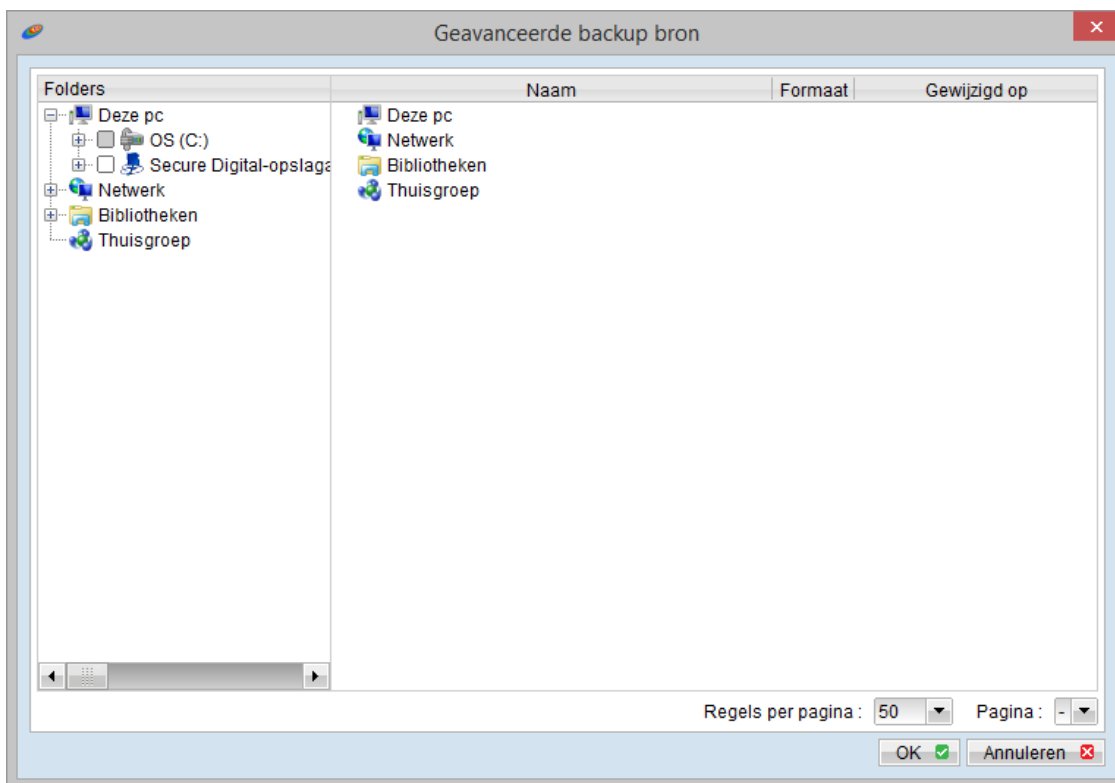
Geavanceerde backup bron

Folders
Deze pc
OS (C:)
Secure Digital-opslaga
Netwerk
Bibliotheken
Thuisgroep

| Naam | Formaat | Gewijzigd op |
|---|---|---|
| Deze pc | | |
| Netwerk | | |
| Bibliotheken | | |
| Thuisgroep | | |

Regels per pagina : 50
Pagina : -

OK
Annuleren